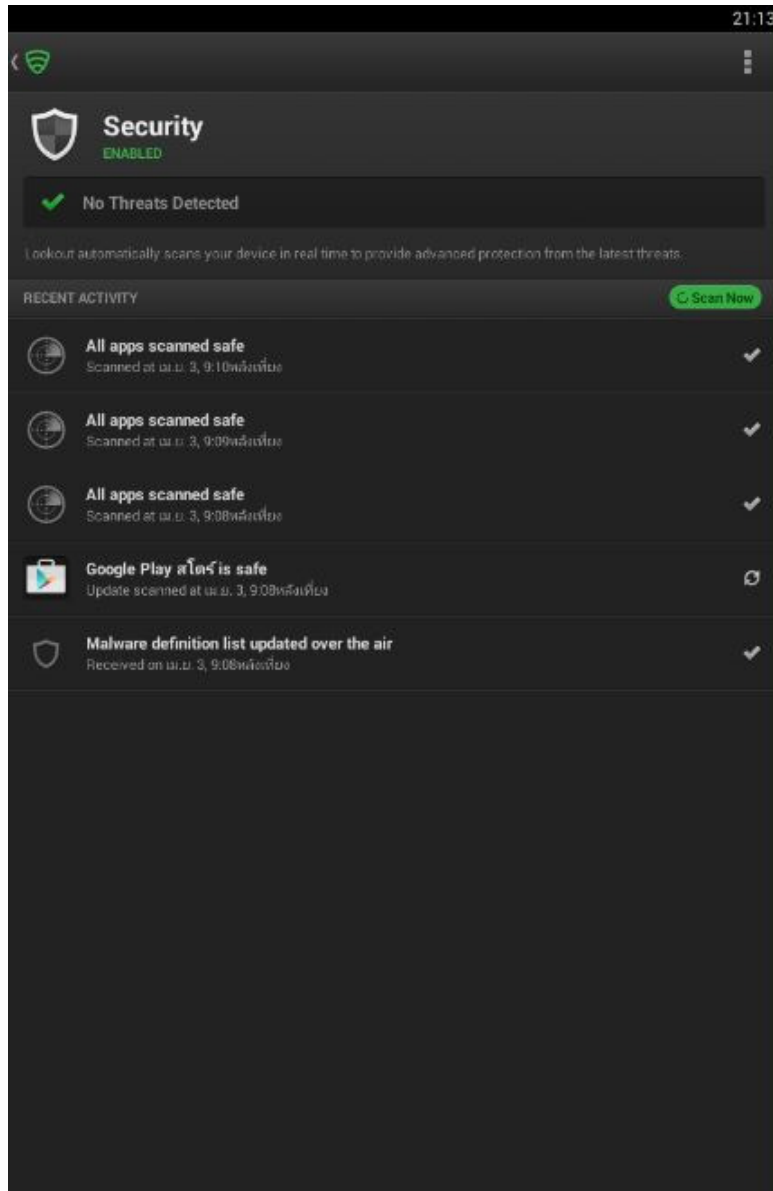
21:13

Security
ENABLED

No Threats Detected

Lookout automatically scans your device in real time to provide advanced protection from the latest threats.

RECENT ACTIVITY

Scan Now

All apps scanned safe
Scanned at เม.ย. 3, 9:10หลังเที่ยง

All apps scanned safe
Scanned at เม.ย. 3, 9:09หลังเที่ยง

All apps scanned safe
Scanned at เม.ย. 3, 9:08หลังเที่ยง

Google Play สโตร์ is safe
Update scanned at เม.ย. 3, 9:08หลังเที่ยง

Malware definition list updated over the air
Received on เม.ย. 3, 9:08หลังเที่ยง